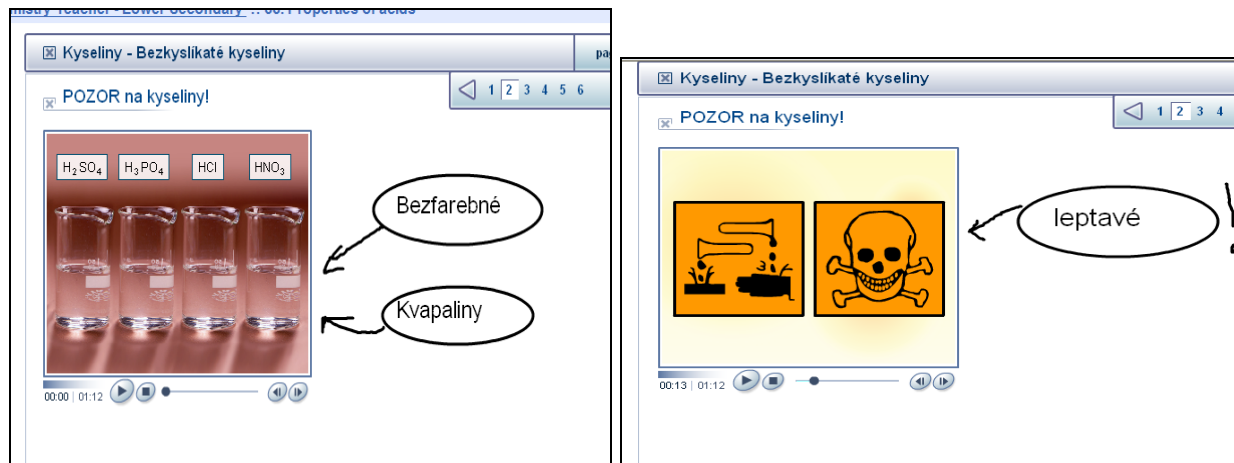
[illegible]istry Teacher - Lower Secondary ... 06. Properties of acids

Kyseliny - Bezkyslikaté kyseliny

pa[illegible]

1 2 3 4 5 6

POZOR na kyseliny!

$H_2SO_4$ $H_3PO_4$ HCl $HNO_3$

Bezfarebné

Kvapaliny

00:00 | 01:12

Kyseliny - Bezkyslikaté kyseliny

1 2 3 4

POZOR na kyseliny!

leptavé

00:13 | 01:12